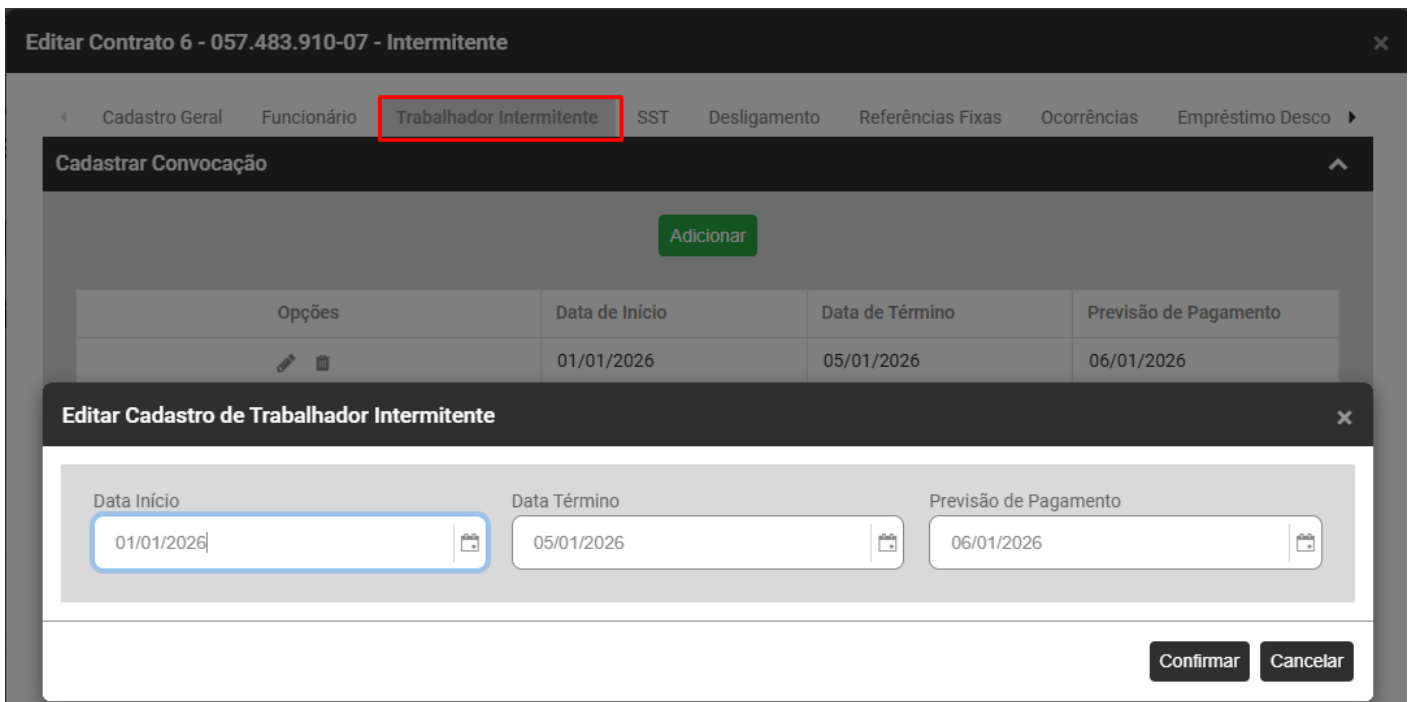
Editar Contrato 6 - 057.483.910-07 - Intermitente

×

Cadastro Geral Funcionário Trabalhador Intermitente SST Desligamento Referências Fixas Ocorrências Empréstimo Desco

Cadastrar Convocação

Adicionar

| Opções | Data de Início | Data de Término | Previsão de Pagamento |
|---|---|---|---|
| | 01/01/2026 | 05/01/2026 | 06/01/2026 |

Editar Cadastro de Trabalhador Intermitente

×

Data Início
01/01/2026

Data Término
05/01/2026

Previsão de Pagamento
06/01/2026

Confirmar Cancelar